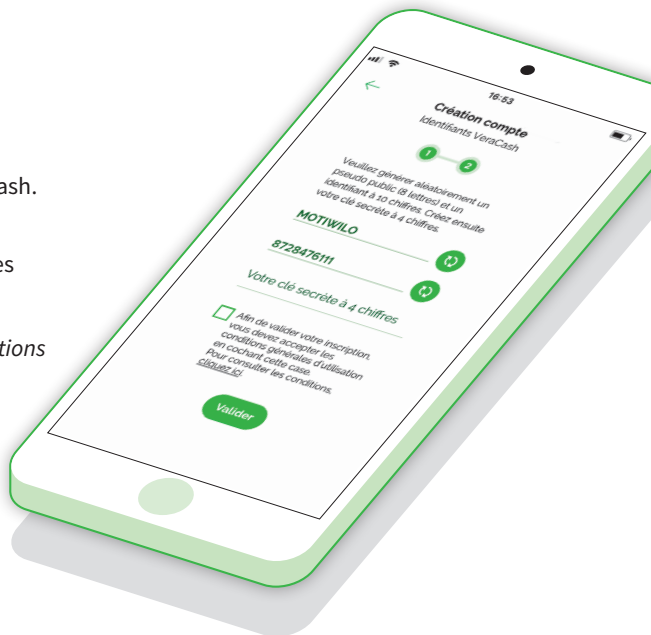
ash.

es

tions

16:53

Création compte
Identifiants VeraCash

1 2

Veuillez générer aléatoirement un pseudo public (8 lettres) et un identifiant à 10 chiffres. Créez ensuite votre clé secrète à 4 chiffres.

MOTIWILO

8728476111

Votre clé secrète à 4 chiffres

Afin de valider votre inscription, vous devez accepter les conditions générales d'utilisation en cochant cette case. Pour consulter les conditions, cliquez ici.

Valider